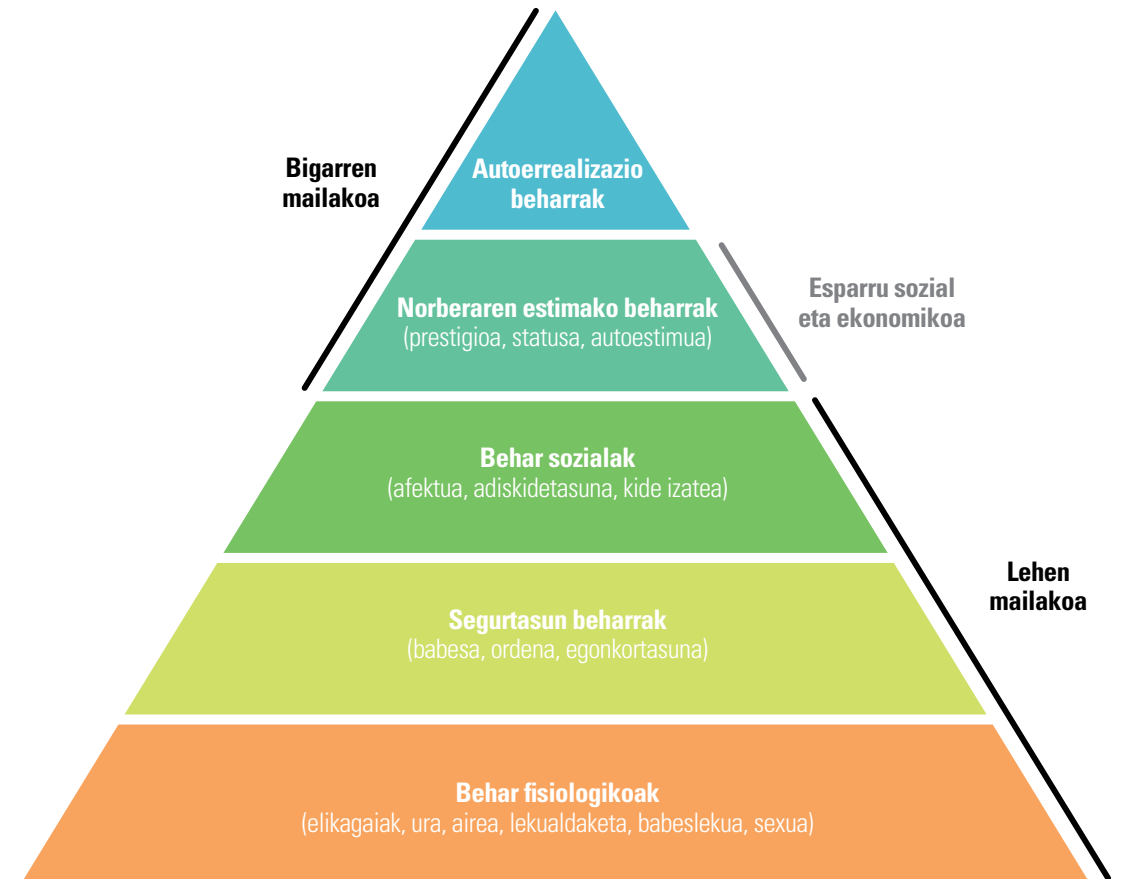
Bigarren mailakoa

Autoerrealizazio beharrak

Norberaren estimako beharrak
(prestigioa, statusa, autoestimua)

Esparru sozial eta ekonomikoa

Behar sozialak
(afektua, adiskidetasuna, kide izatea)

Lehen mailakoa

Segurtasun beharrak
(babesa, ordena, egonkortasuna)

Behar fisiologikoak
(elikagaiak, ura, airea, lekualdaketa, babeslekua, sexua)